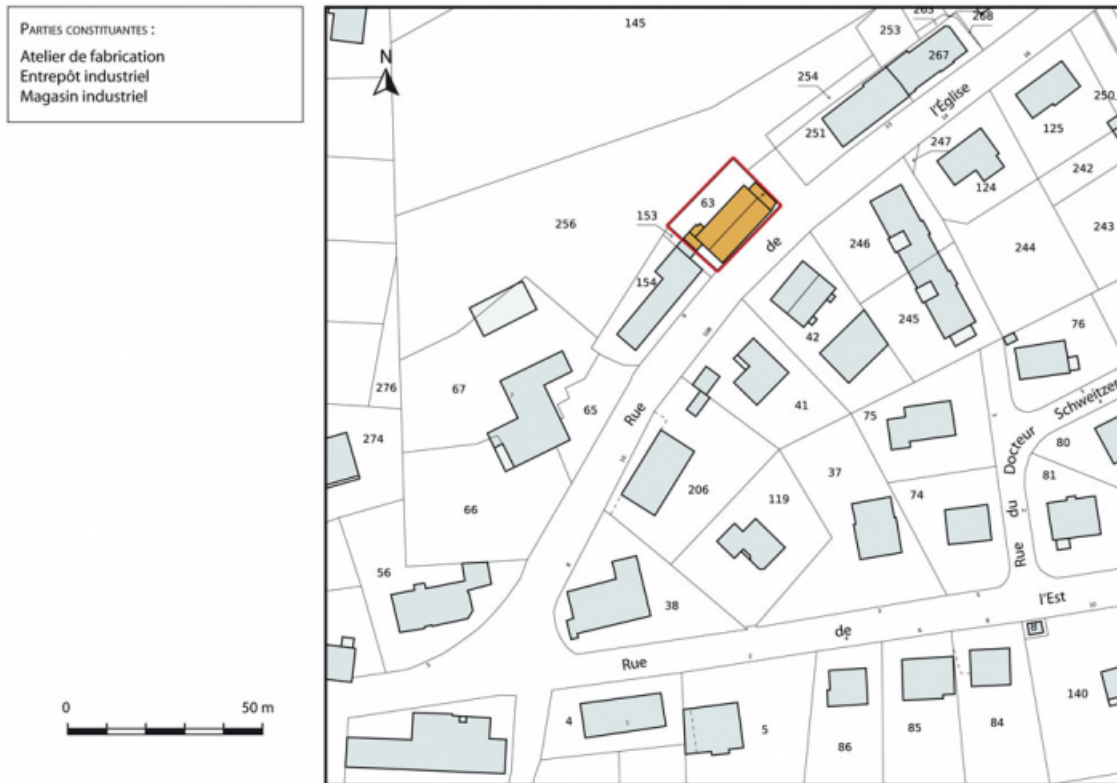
Parties constituantes :
Atelier de fabrication
Entrepôt industriel
Magasin industriel

0
50 m

N

145
263
268
253
267
254
l'Église
250
251
125
247
242
124
63
153
256
246
243
244
de
154
76
245
42
276
67
Rue
65
41
Schweitzer
274
75
80
Docteur
37
81
206
74
119
du
66
Rue
56
38
l'Est
de
B
Rue
140
4
5
85
84
86